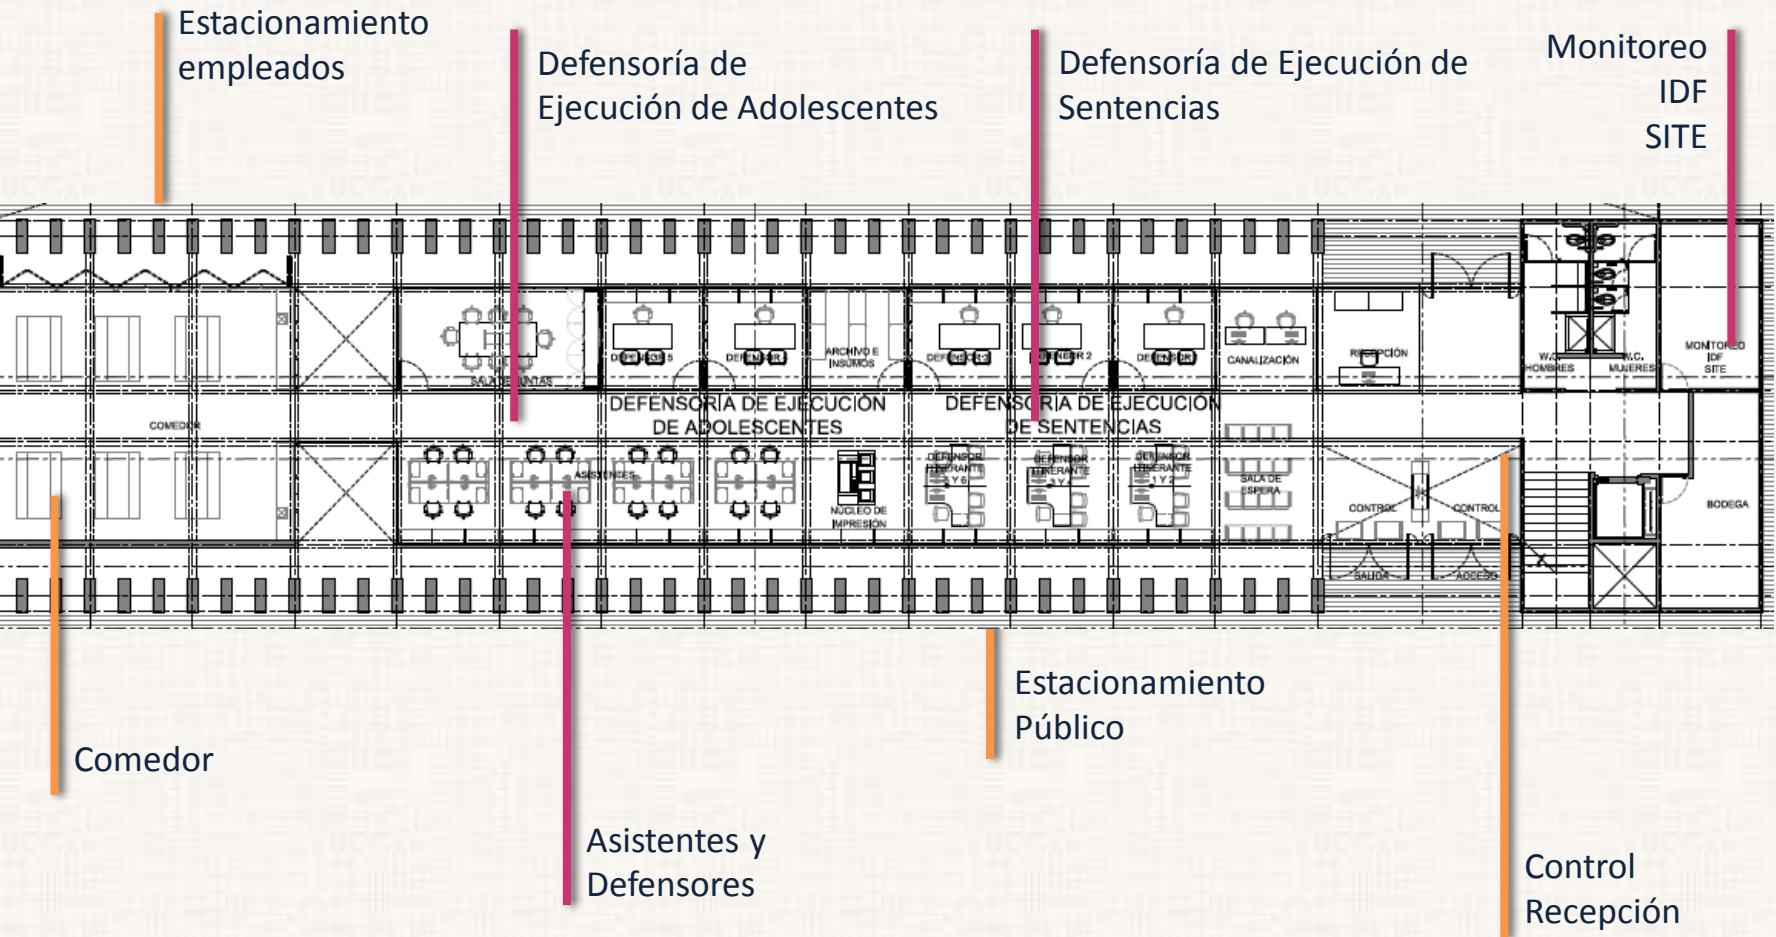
Estacionamiento empleados

Defensoría de Ejecución de Adolescentes

Defensoría de Ejecución de Sentencias

Monitoreo
IDF
SITE

SALA DE JUNTAS

DEFENSOR 5

DEFENSOR 1

ARCHIVO E INSUMOS

DEFENSOR 3

DEFENSOR 2

DEFENSOR 1

CANALIZACIÓN

RECEPCIÓN

W.C. HOMBRES

W.C. MUJERES

MONITOREO IDF SITE

COMEDOR

DEFENSORIA DE EJECUCIÓN DE ADOLESCENTES

DEFENSORIA DE EJECUCIÓN DE SENTENCIAS

ASISTENTES

NUCLEO DE IMPRESIÓN

DEFENSOR ITINERANTE 5 Y 6

DEFENSOR ITINERANTE 3 Y 4

DEFENSOR ITINERANTE 1 Y 2

SALA DE ESPERA

CONTROL

CONTROL

SALIDA

ACCESO

BODEGA

Comedor

Estacionamiento Público

Asistentes y Defensores

Control Recepción